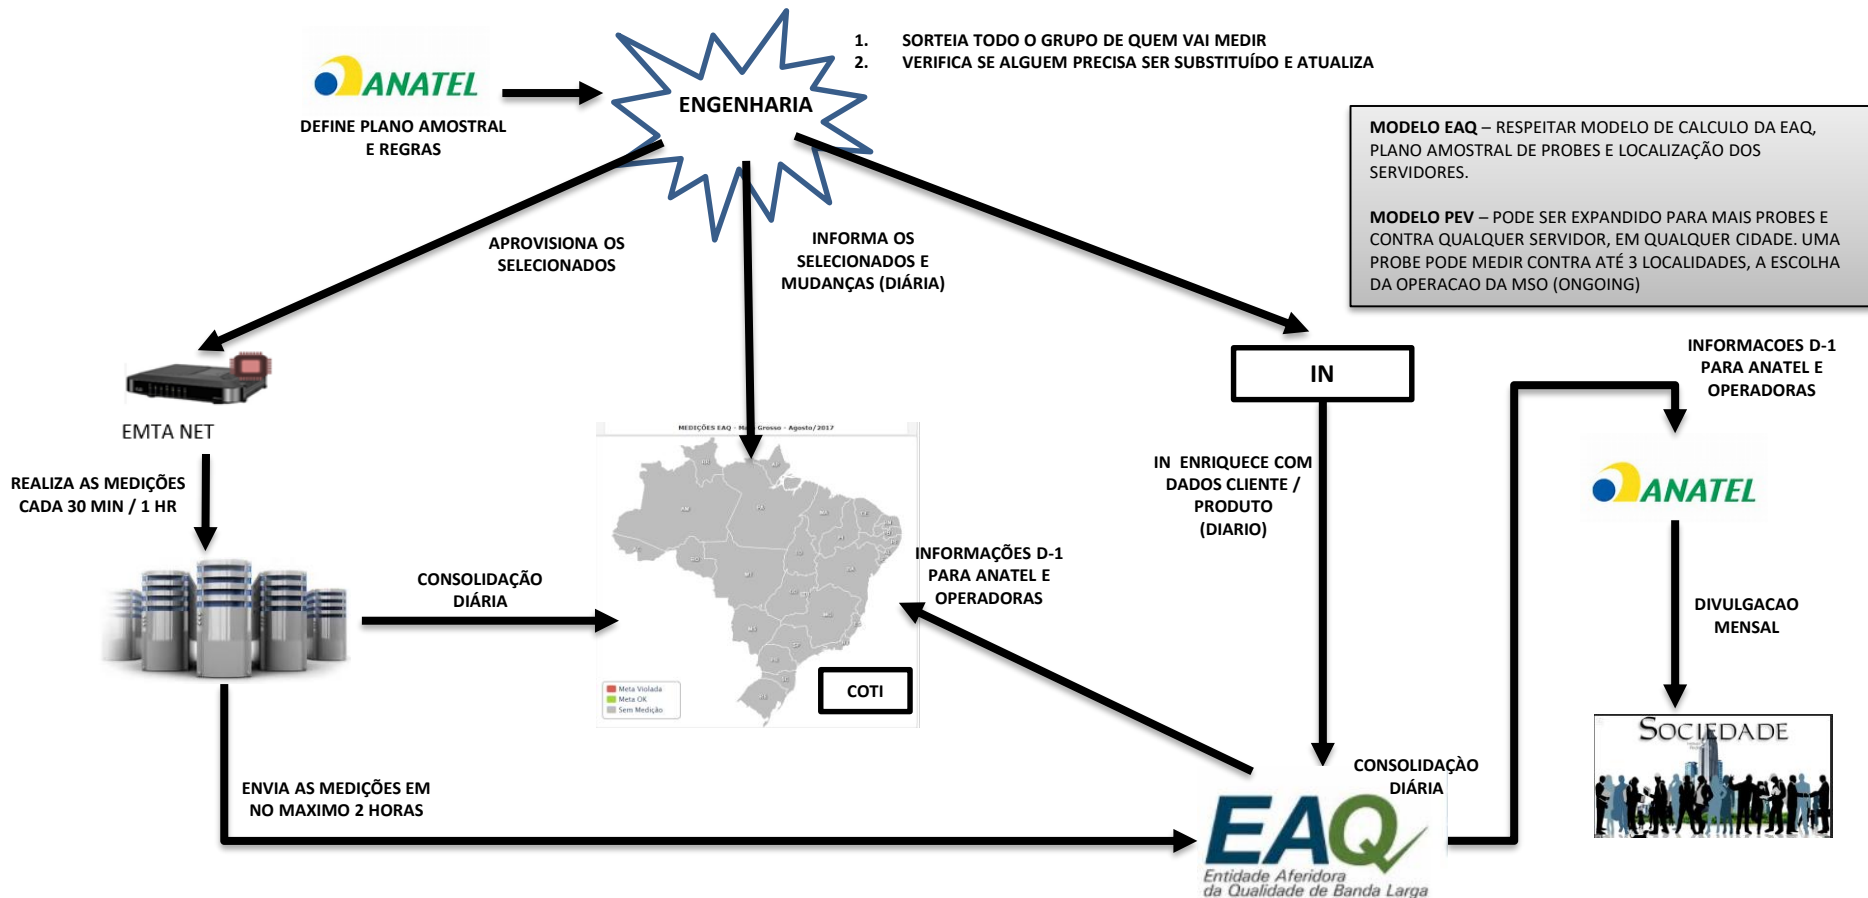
ANATEL

DEFINE PLANO AMOSTRAL E REGRAS

ENGENHARIA

1. SORTEIA TODO O GRUPO DE QUEM VAI MEDIR
2. VERIFICA SE ALGUEM PRECISA SER SUBSTITUÍDO E ATUALIZA

MODELO EAQ – RESPEITAR MODELO DE CALCULO DA EAQ, PLANO AMOSTRAL DE PROBES E LOCALIZAÇÃO DOS SERVIDORES.

MODELO PEV – PODE SER EXPANDIDO PARA MAIS PROBES E CONTRA QUALQUER SERVIDOR, EM QUALQUER CIDADE. UMA PROBE PODE MEDIR CONTRA ATÉ 3 LOCALIDADES, A ESCOLHA DA OPERACAO DA MSO (ONGOING)

APROVISIONA OS SELECIONADOS

INFORMA OS SELECIONADOS E MUDANÇAS (DIÁRIA)

IN

INFORMACOES D-1 PARA ANATEL E OPERADORAS

EMTA NET

REALIZA AS MEDIÇÕES CADA 30 MIN / 1 HR

MEDIÇÕES EAQ - Mato Grosso - Agosto/2017

IN ENRIQUECE COM DADOS CLIENTE / PRODUTO (DIARIO)

ANATEL

INFORMAÇÕES D-1 PARA ANATEL E OPERADORAS

CONSOLIDAÇÃO DIÁRIA

Meta Violada
Meta OK
Sem Medição

COTI

DIVULGACAO MENSAL

SOCIEDADE

CONSOLIDAÇÃO DIÁRIA

ENVIA AS MEDIÇÕES EM NO MAXIMO 2 HORAS

EAQ
Entidade Aferidora da Qualidade de Banda Larga